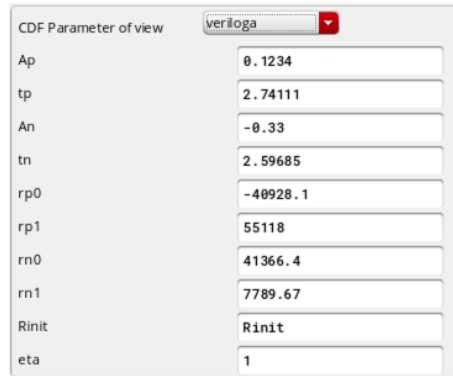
| CDF Parameter of view | veriloga |
|---|---|
| Ap | 0.1234 |
| tp | 2.74111 |
| An | -0.33 |
| tn | 2.59685 |
| rp0 | -40928.1 |
| rp1 | 55118 |
| rn0 | 41366.4 |
| rn1 | 7789.67 |
| Rinit | Rinit |
| eta | 1 |